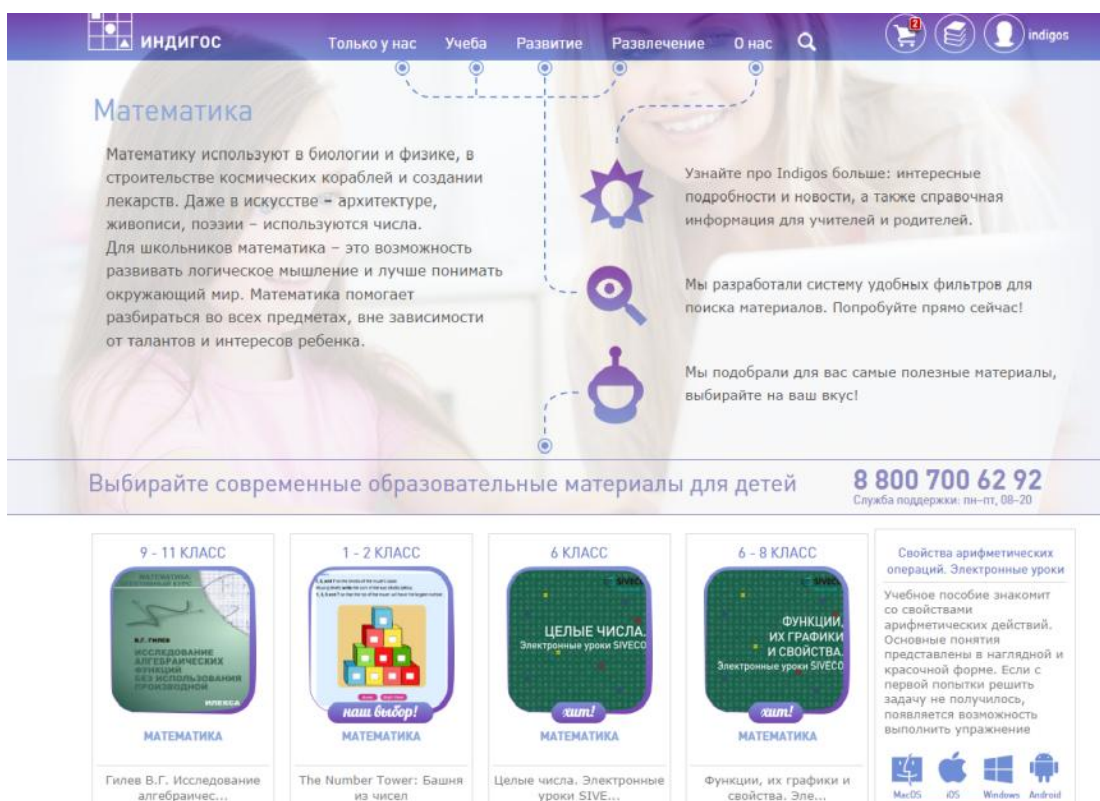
ИНДИГОС Только у нас Учеба Развитие Развлечение О нас 2 indigos

Математика

Математику используют в биологии и физике, в строительстве космических кораблей и создании лекарств. Даже в искусстве – архитектуре, живописи, поэзии – используются числа.
Для школьников математика – это возможность развивать логическое мышление и лучше понимать окружающий мир. Математика помогает разбираться во всех предметах, вне зависимости от талантов и интересов ребенка.

Узнайте про Indigos больше: интересные подробности и новости, а также справочная информация для учителей и родителей.

Мы разработали систему удобных фильтров для поиска материалов. Попробуйте прямо сейчас!

Мы подобрали для вас самые полезные материалы, выбирайте на ваш вкус!

Выбирайте современные образовательные материалы для детей

8 800 700 62 92
Служба поддержки: пн–пт, 08–20

9 - 11 КЛАСС
МАТЕМАТИКА ЭЛЕКТИВНЫЙ КУРС
В.Г. ГИЛЕВ
ИССЛЕДОВАНИЕ АЛГЕБРАИЧЕСКИХ ФУНКЦИЙ БЕЗ ИСПОЛЬЗОВАНИЯ ПРОИЗВОДНОЙ
ИЛЕКСА
МАТЕМАТИКА
Гилев В.Г. Исследование алгебраичес...

1 - 2 КЛАСС
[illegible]
наш выбор!
МАТЕМАТИКА
The Number Tower: Башня из чисел

6 КЛАСС
SIVECO
ЦЕЛЫЕ ЧИСЛА.
Электронные уроки SIVECO
хит!
МАТЕМАТИКА
Целые числа. Электронные уроки SIVE...

6 - 8 КЛАСС
SIVECO
ФУНКЦИИ, ИХ ГРАФИКИ И СВОЙСТВА.
Электронные уроки SIVECO
хит!
МАТЕМАТИКА
Функции, их графики и свойства. Эле...

Свойства арифметических операций. Электронные уроки
Учебное пособие знакомит со свойствами арифметических действий. Основные понятия представлены в наглядной и красочной форме. Если с первой попытки решить задачу не получилось, появляется возможность выполнить упражнение
MacOS iOS Windows Android